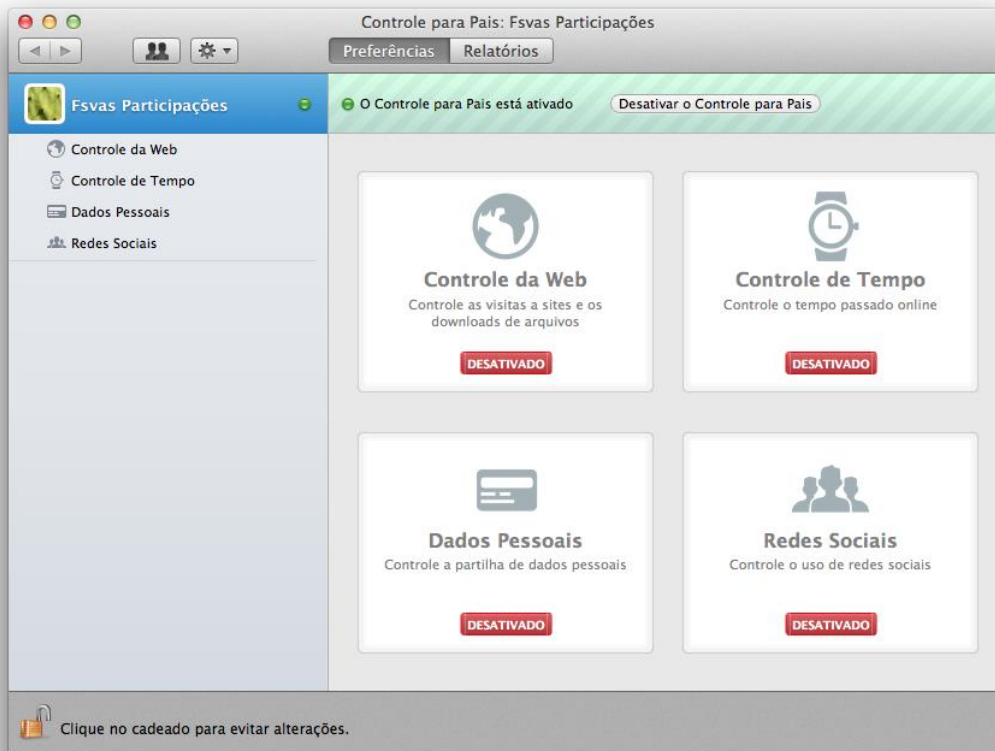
Controle para Pais: Fsvas Participações

Preferências | Relatórios

Fsvas Participações

Controle da Web
Controle de Tempo
Dados Pessoais
Redes Sociais

O Controle para Pais está ativado

Desativar o Controle para Pais

Controle da Web
Controle as visitas a sites e os downloads de arquivos
DESATIVADO

Controle de Tempo
Controle o tempo passado online
DESATIVADO

Dados Pessoais
Controle a partilha de dados pessoais
DESATIVADO

Redes Sociais
Controle o uso de redes sociais
DESATIVADO

Clique no cadeado para evitar alterações.